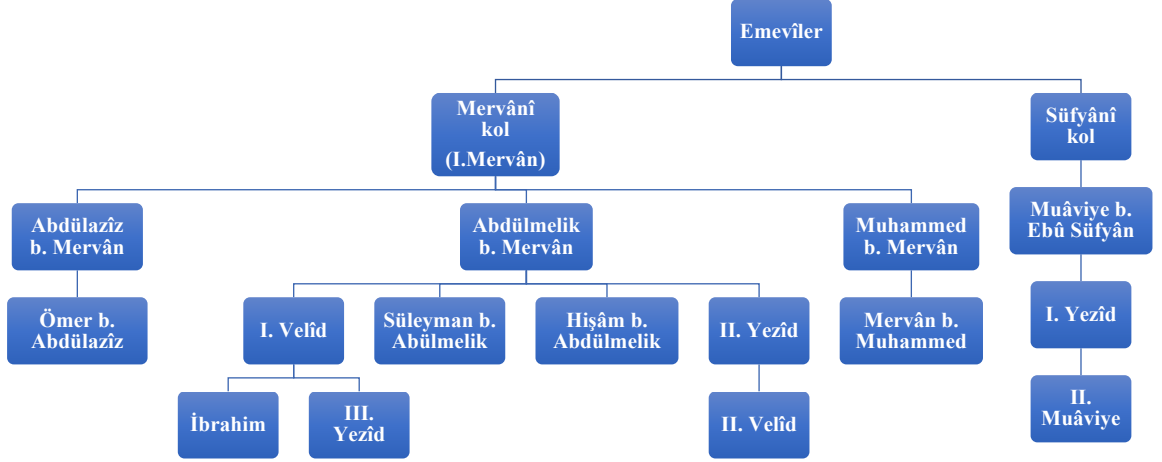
Emevîler

Mervânî kol (I.Mervân)

Süfyânî kol

Abdülazîz b. Mervân

Abdülmelik b. Mervân

Muhammed b. Mervân

Muâviye b. Ebû Süfyân

Ömer b. Abdülazîz

I. Velîd

Süleyman b. Abülmelik

Hişâm b. Abdülmelik

II. Yezîd

Mervân b. Muhammed

I. Yezîd

İbrahim

III. Yezîd

II. Velîd

II. Muâviye